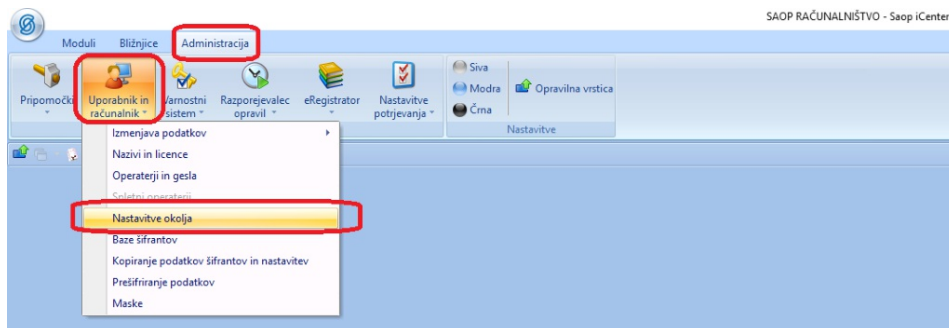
SAOP RAČUNALNIŠTVO - Saop iCenter

Moduli
Bližnjice
Administracija

Pripomočki
Uporabnik in računalnik
Varnostni sistem
Razporejevalec opravil
eRegistrator
Nastavitve potrjevanja
Siva
Modra
Črna
Opravilna vrstica
Nastavitve

Izmenjava podatkov
Nazivi in licence
Operaterji in gesla
Spletni operaterji
Nastavitve okolja
Baze šifrantov
Kopiranje podatkov šifrantov in nastavitev
Prešifriranje podatkov
Maske